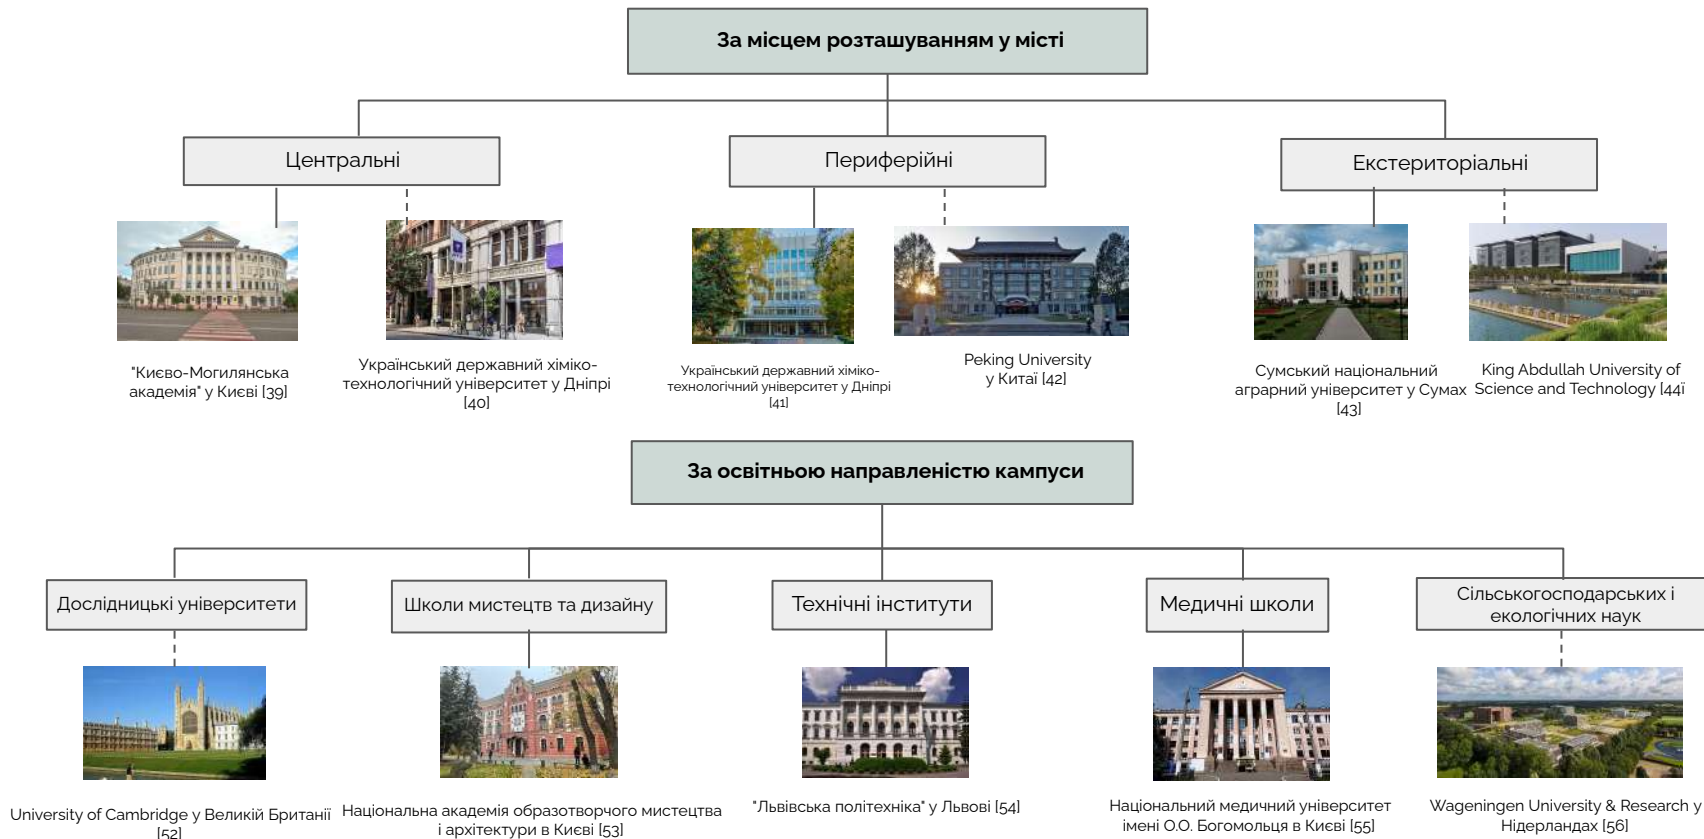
За місцем розташуванням у місті

Центральні

Периферійні

Екстериторіальні

"Києво-Могилянська академія" у Києві [39]

Український державний хіміко-технологічний університет у Дніпрі [40]

Український державний хіміко-технологічний університет у Дніпрі [41]

Peking University у Китаї [42]

Сумський національний аграрний університет у Сумах [43]

King Abdullah University of Science and Technology [44]

За освітньою направленістю кампуси

Дослідницькі університети

Школи мистецтв та дизайну

Технічні інститути

Медичні школи

Сільськогосподарських і екологічних наук

University of Cambridge у Великій Британії [52]

Національна академія образотворчого мистецтва і архітектури в Києві [53]

"Львівська політехніка" у Львові [54]

Національний медичний університет імені О.О. Богомольця в Києві [55]

Wageningen University & Research у Нідерландах [56]